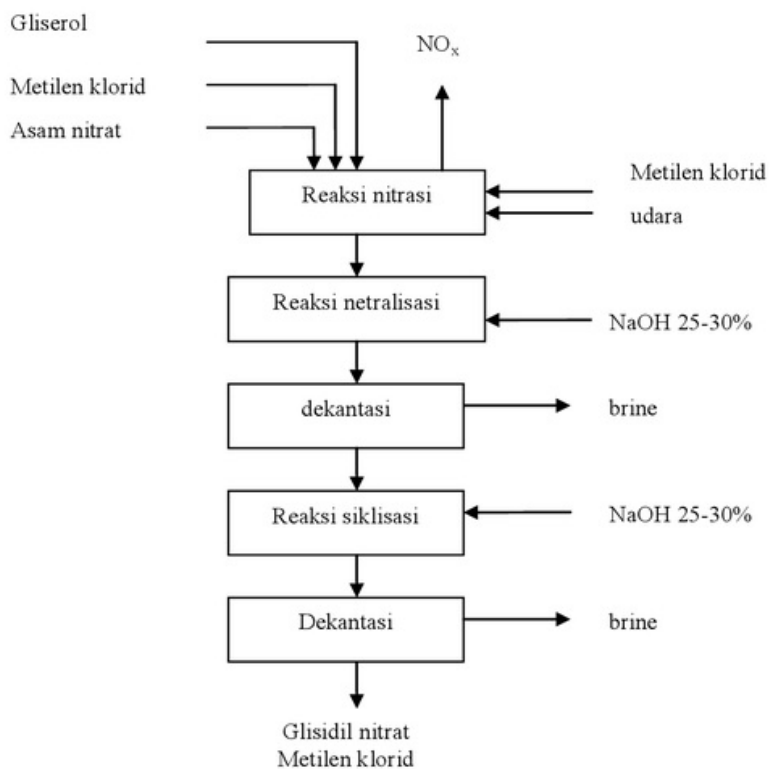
Gliserol

Metilen klorid

Asam nitrat

$NO_x$

Reaksi nitrasi

Metilen klorid

udara

Reaksi netralisasi

NaOH 25-30%

dekantasi

brine

Reaksi siklisasi

NaOH 25-30%

Dekantasi

brine

Glisidil nitrat
Metilen klorid